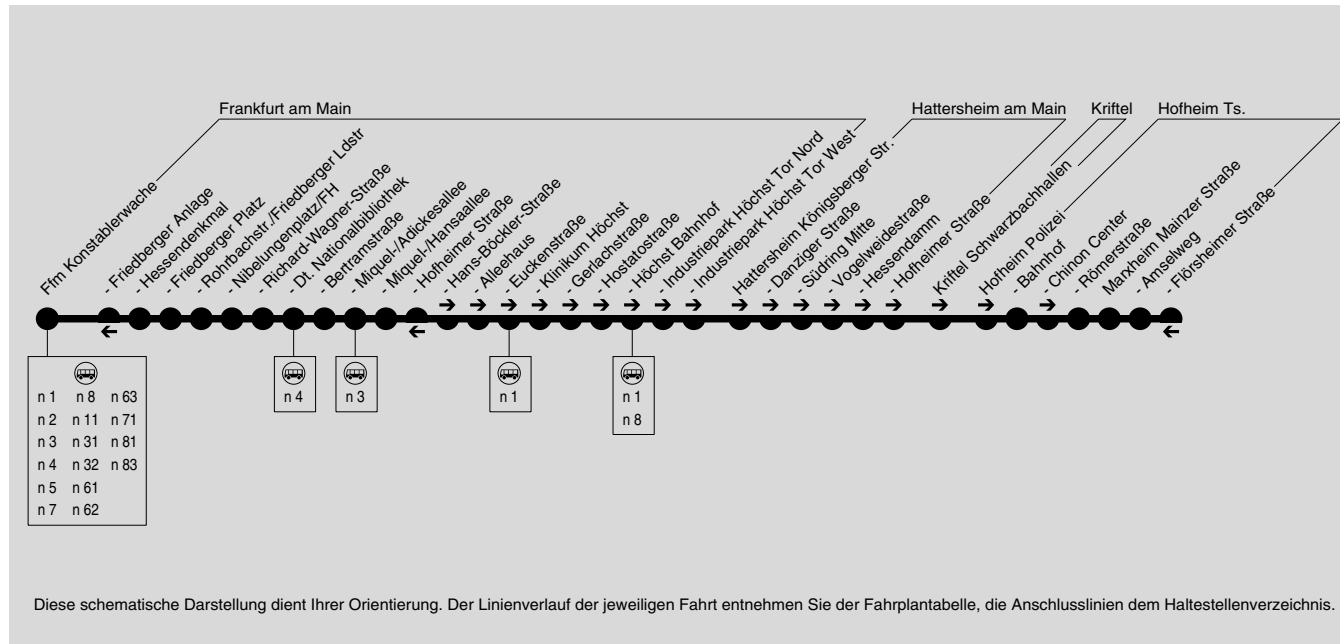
Frankfurt am Main

Hattersheim am Main

Kriftel

Hofheim Ts.

Ffm Konstablerwache
- Friedberger Anlage
- Hessendenkmal
- Friedberger Platz
- Rohrbachstr./Friedberger Ldstr
- Nibelungenplatz/FH
- Richard-Wagner-Straße
- Dt. Nationalbibliothek
- Bertramstraße
- Miquel-/Adickesallee
- Miquel-/Hansaallee
- Hofheimer Straße
- Hans-Böckler-Straße
- Alleehaus
- Euckenstraße
- Klinikum Höchst
- Gerlachstraße
- Hostatostraße
- Höchst Bahnhof
- Industriepark Höchst Tor Nord
- Industriepark Höchst Tor West
Hattersheim Königsberger Str.
- Danziger Straße
- Südring Mitte
- Vogelweidestraße
- Hessendamm
- Hofheimer Straße
Kriftel Schwarzbachhallen
Hofheim Polizei
- Bahnhof
- Chinon Center
- Römerstraße
Marxheim Mainzer Straße
- Amselweg
- Flörsheimer Straße

n 1 n 8 n 63
n 2 n 11 n 71
n 3 n 31 n 81
n 4 n 32 n 83
n 5 n 61
n 7 n 62

n 4

n 3

n 1

n 1
n 8

Diese schematische Darstellung dient Ihrer Orientierung. Der Linienverlauf der jeweiligen Fahrt entnehmen Sie der Fahrplantabelle, die Anschlusslinien dem Haltestellenverzeichnis.